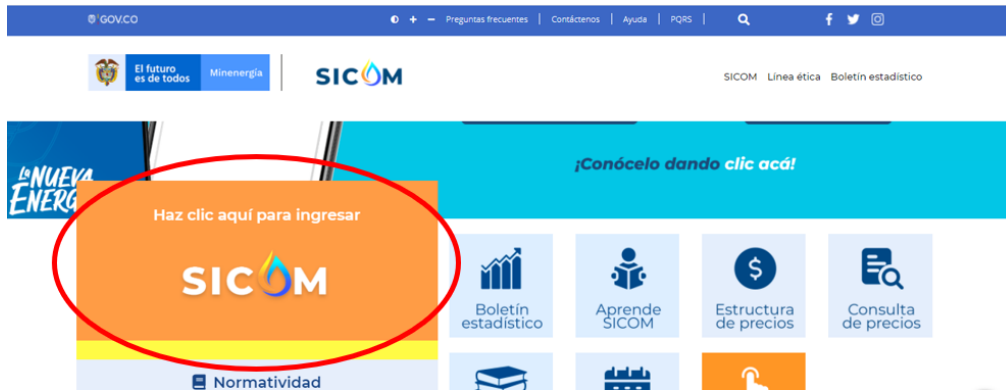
GOV.CO

Preguntas frecuentes | Contáctenos | Ayuda | PQRS

El futuro es de todos | Minenergía

SICOM

SICOM Línea ética Boletín estadístico

La NUEVA ENERG

¡Conócelo dando clic acá!

Haz clic aquí para ingresar

SICOM

Boletín estadístico

Aprende SICOM

Estructura de precios

Consulta de precios

Normatividad